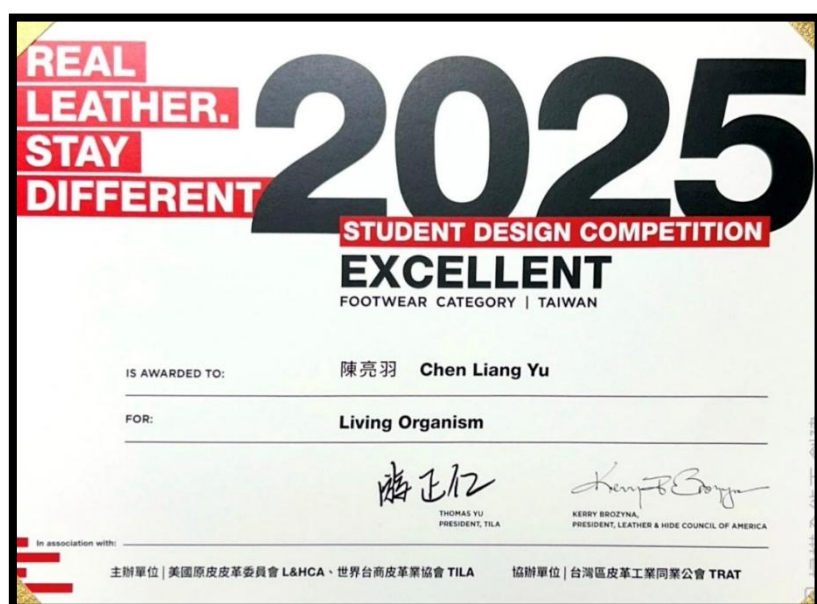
REAL LEATHER. STAY DIFFERENT

2025

STUDENT DESIGN COMPETITION

EXCELLENT

FOOTWEAR CATEGORY | TAIWAN

IS AWARDED TO: 陳亮羽 Chen Liang Yu

FOR: Living Organism

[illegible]
THOMAS YU
PRESIDENT, TILA

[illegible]
KERRY BROZYNA,
PRESIDENT, LEATHER & HIDE COUNCIL OF AMERICA

In association with:

主辦單位 | 美國原皮皮革委員會 L&HCA、世界台商皮革業協會 TILA 協辦單位 | 台灣區皮革工業同業公會 TRAT